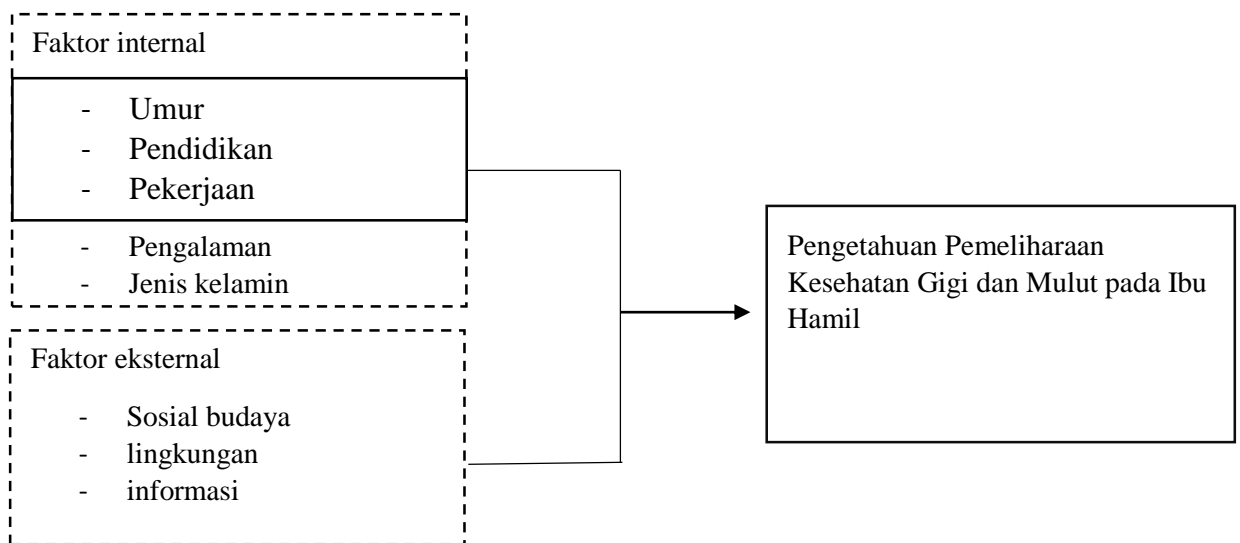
Faktor internal

- Umur
- Pendidikan
- Pekerjaan
- Pengalaman
- Jenis kelamin

Faktor eksternal

- Sosial budaya
- lingkungan
- informasi

Pengetahuan Pemeliharaan Kesehatan Gigi dan Mulut pada Ibu Hamil